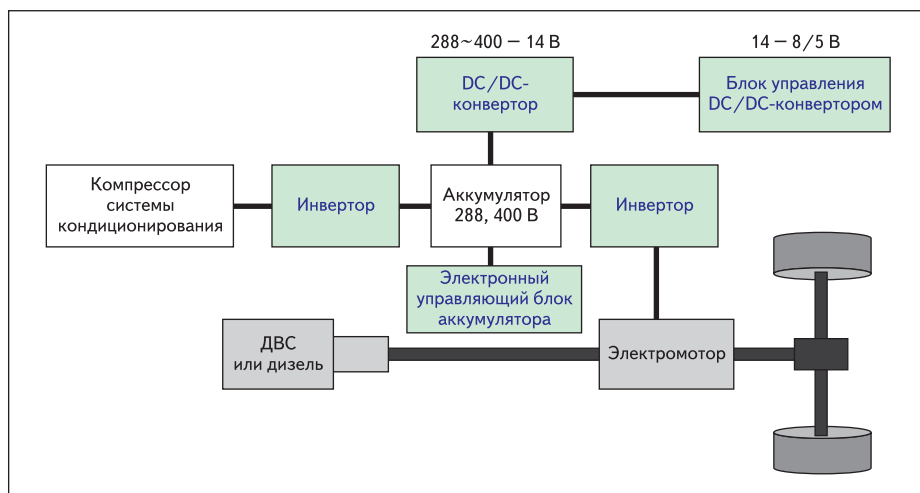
288~400 — 14 В

14 — 8/5 В

DC/DC-конвертор

Блок управления DC/DC-конвертором

Компрессор системы кондиционирования

Инвертор

Аккумулятор 288, 400 В

Инвертор

Электронный управляющий блок аккумулятора

ДВС или дизель

Электромотор